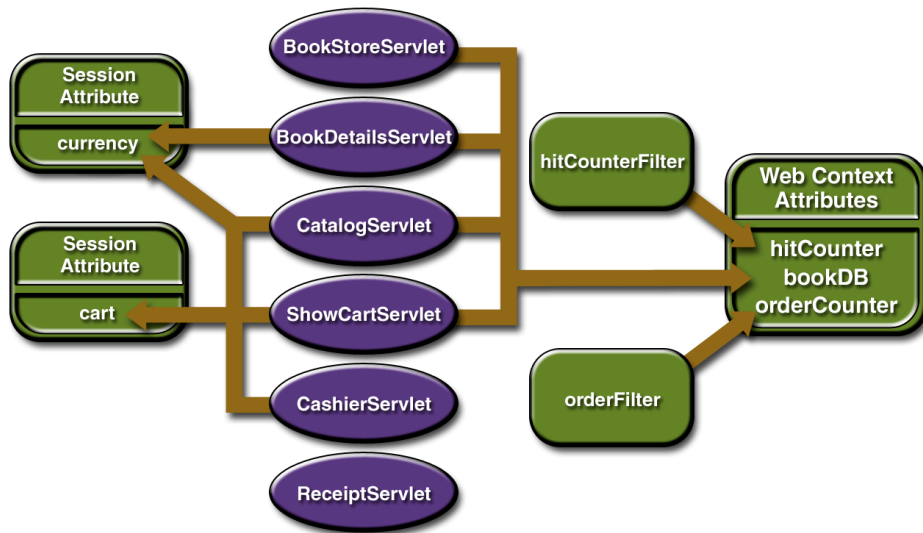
BookStoreServlet

Session Attribute

currency

BookDetailsServlet

hitCounterFilter

Web Context Attributes

CatalogServlet

Session Attribute

hitCounter
bookDB
orderCounter

cart

ShowCartServlet

orderFilter

CashierServlet

ReceiptServlet